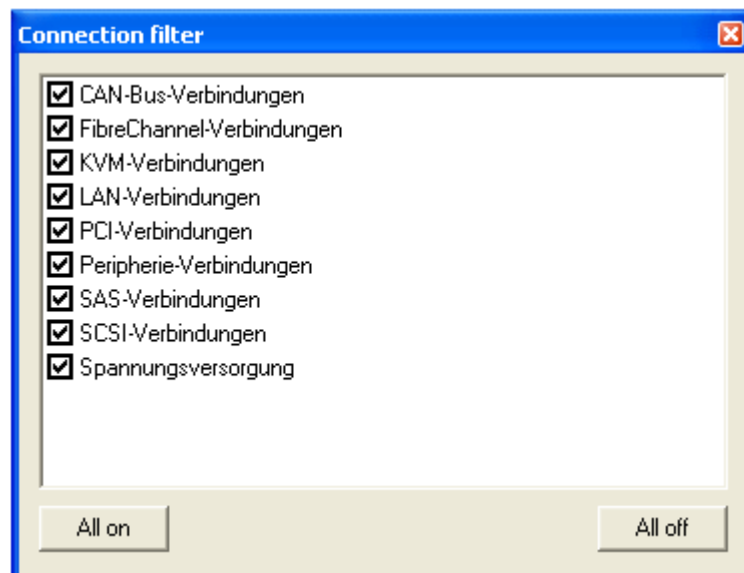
Connection filter

☑ CAN-Bus-Verbindungen
☑ FibreChannel-Verbindungen
☑ KVM-Verbindungen
☑ LAN-Verbindungen
☑ PCI-Verbindungen
☑ Peripherie-Verbindungen
☑ SAS-Verbindungen
☑ SCSI-Verbindungen
☑ Spannungsversorgung

All on

All off